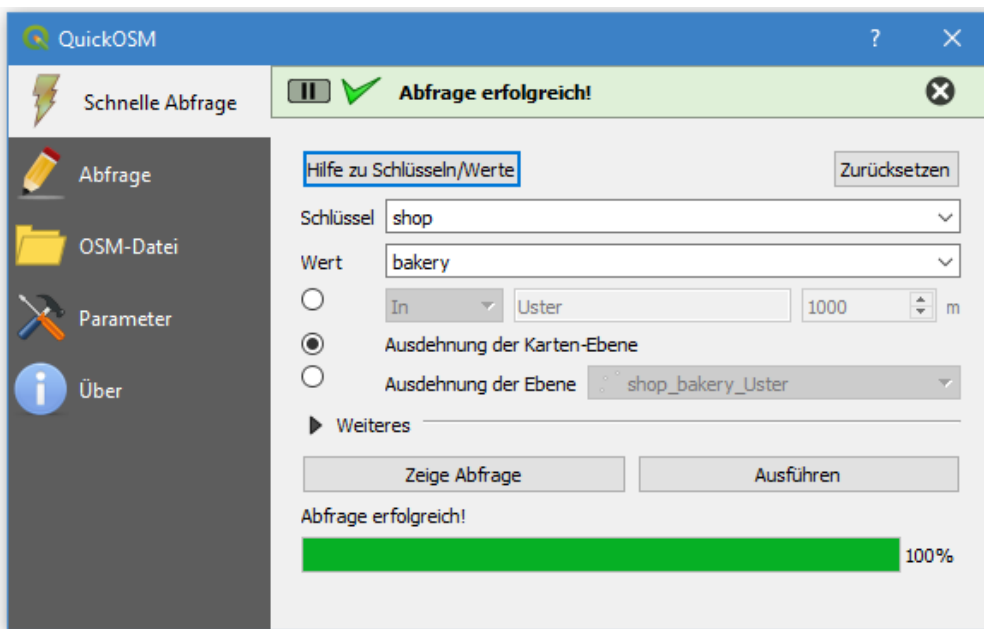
QuickOSM

?

Schnelle Abfrage

Abfrage

OSM-Datei

Parameter

Über

Abfrage erfolgreich!

Hilfe zu Schlüsseln/Werte

Zurücksetzen

Schlüssel shop

Wert bakery

In

Uster

1000

m

Ausdehnung der Karten-Ebene

Ausdehnung der Ebene shop_bakery_Uster

Weiteres

Zeige Abfrage

Ausführen

Abfrage erfolgreich!

100%